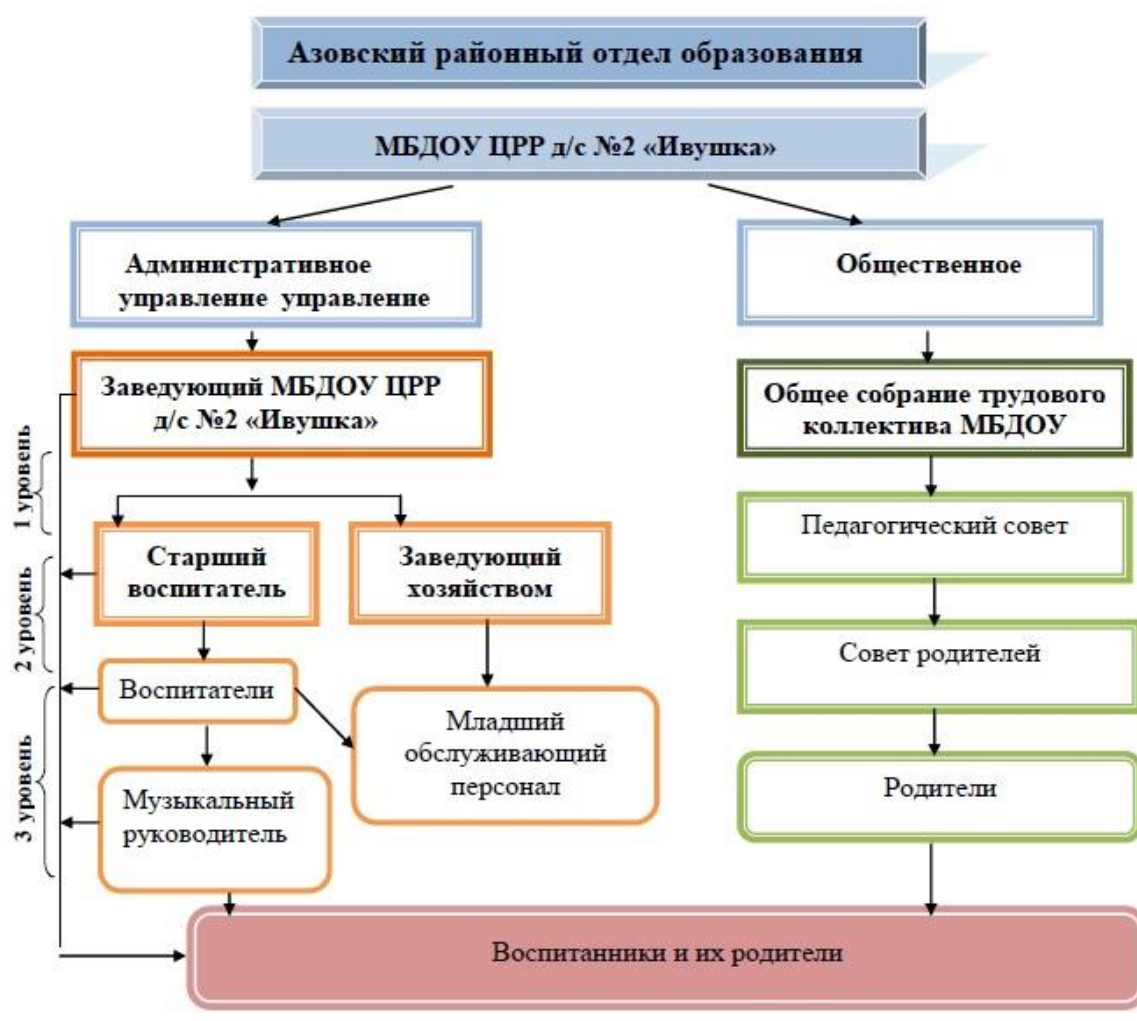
Азовский районный отдел образования

МБДОУ ЦРР д/с №2 «Ивушка»

Административное управление управление

Общественное

Заведующий МБДОУ ЦРР д/с №2 «Ивушка»

Общее собрание трудового коллектива МБДОУ

1 уровень

Старший воспитатель

Заведующий хозяйством

Педагогический совет

2 уровень

Воспитатели

Младший обслуживающий персонал

Совет родителей

3 уровень

Музыкальный руководитель

Родители

Воспитанники и их родители